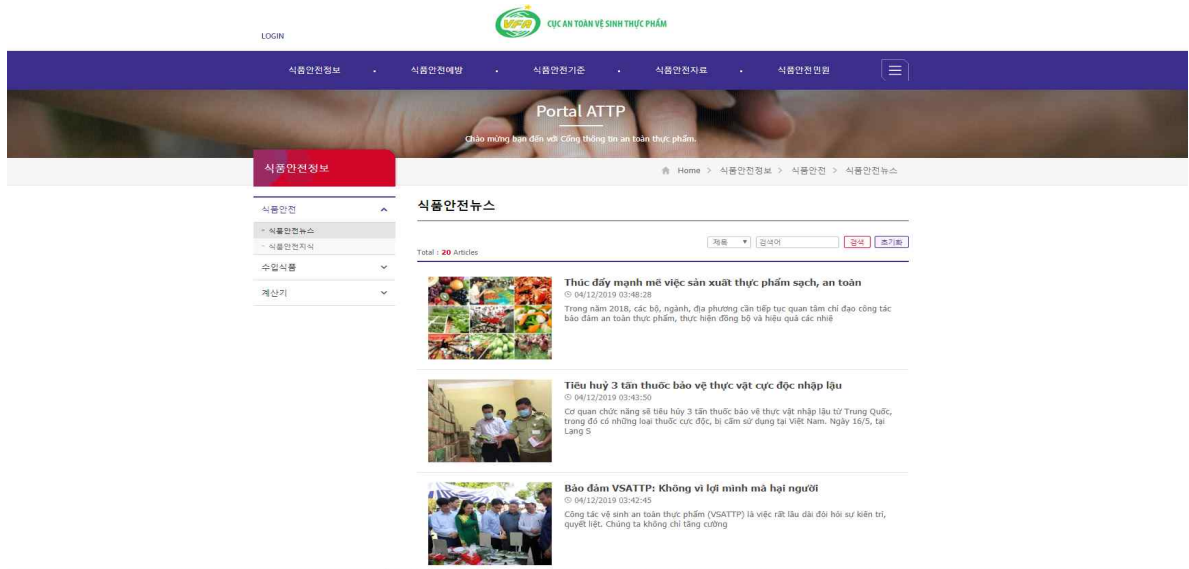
LOGIN

VFA CỤC AN TOÀN VỆ SINH THỰC PHẨM

식품안전정보 · 식품안전예방 · 식품안전기준 · 식품안전자료 · 식품안전민원

Portal ATTP

Chào mừng bạn đến với Cổng thông tin an toàn thực phẩm.

식품안전정보

Home > 식품안전정보 > 식품안전 > 식품안전뉴스

식품안전

- 식품안전뉴스
- 식품안전지식

수입식품

계산기

식품안전뉴스

Total : 20 Articles

제목 검색어 검색 초기화

Thúc đẩy mạnh mẽ việc sản xuất thực phẩm sạch, an toàn
04/12/2019 03:48:28
Trong năm 2018, các bộ, ngành, địa phương cần tiếp tục quan tâm chỉ đạo công tác bảo đảm an toàn thực phẩm, thực hiện đồng bộ và hiệu quả các nhiề

Tiêu huỷ 3 tấn thuốc bảo vệ thực vật cực độc nhập lậu
04/12/2019 03:43:50
Cơ quan chức năng sẽ tiêu hủy 3 tấn thuốc bảo vệ thực vật nhập lậu từ Trung Quốc, trong đó có những loại thuốc cực độc, bị cấm sử dụng tại Việt Nam. Ngày 16/5, tại Lạng S

Bảo đảm VSATTP: Không vì lợi mình mà hại người
04/12/2019 03:42:45
Công tác vệ sinh an toàn thực phẩm (VSATTP) là việc rất lâu dài đòi hỏi sự kiên trì, quyết liệt. Chúng ta không chỉ tăng cường